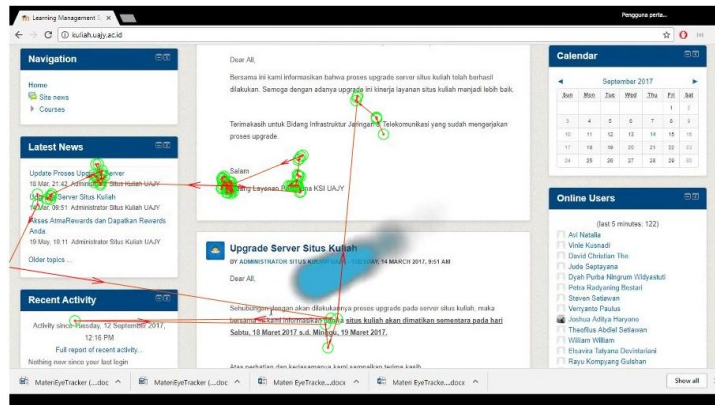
Learning Management S ×

Pengguna perta...

kuliah.uajy.ac.id

Navigation

Home
Site news
Courses

Latest News

Update Proses Upgrade Server
18 Mar, 21:42 Administrator Situs Kuliah UAJY

Update Server Situs Kuliah
14 Mar, 09:51 Administrator Situs Kuliah UAJY

Akses AtmaRewards dan Dapatkan Rewards Anda
19 May, 18:11 Administrator Situs Kuliah UAJY

Older topics ...

Recent Activity

Activity since Tuesday, 12 September 2017, 12:16 PM
Full report of recent activity...
Nothing new since your last login

Dear All,

Bersama ini kami informasikan bahwa proses upgrade server situs kuliah telah berhasil dilakukan. Semoga dengan adanya upgrade ini kinerja layanan situs kuliah menjadi lebih baik.

Terimakasih untuk Bidang Infrastruktur Jaringan & Telekomunikasi yang sudah mengerjakan proses upgrade.

Salam
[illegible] Layanan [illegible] KSI UAJY

Upgrade Server Situs Kuliah

BY ADMINISTRATOR SITUS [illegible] 14 MARCH 2017, 9:51 AM

Dear All,

Sehubungan dengan akan dilakukannya proses upgrade pada server situs kuliah, maka bersama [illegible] situs kuliah akan dimatikan sementara pada hari Sabtu, 18 Maret 2017 s.d. Minggu, 19 Maret 2017.

Atas perhatian dan kerjasamanya kami sampaikan terima kasih.

Calendar

September 2017

| Sun | Mon | Tue | Wed | Thu | Fri | Sat |
|---|---|---|---|---|---|---|
| | | | | | 1 | 2 |
| 3 | 4 | 5 | 6 | 7 | 8 | 9 |
| 10 | 11 | 12 | 13 | 14 | 15 | 16 |
| 17 | 18 | 19 | 20 | 21 | 22 | 23 |
| 24 | 25 | 26 | 27 | 28 | 29 | 30 |

Online Users

(last 5 minutes: 122)
Avi Natalia
Vinle Kusnadi
David Christian Tho
Jude Septayana
Dyah Purba Ningrum Widyastuti
Petra Radyaning Bestari
Steven Setiawan
Verryanto Paulus
Joshua Aditya Haryono
Theofilus Abdiel Setiawan
William William
Elsavira Talyana Devinlariani
Rayu Kompyang Gulshan

MateriEyeTracker (....doc
MateriEyeTracker (....doc
Materi EyeTracke....docx
Materi EyeTracke....docx
Show all